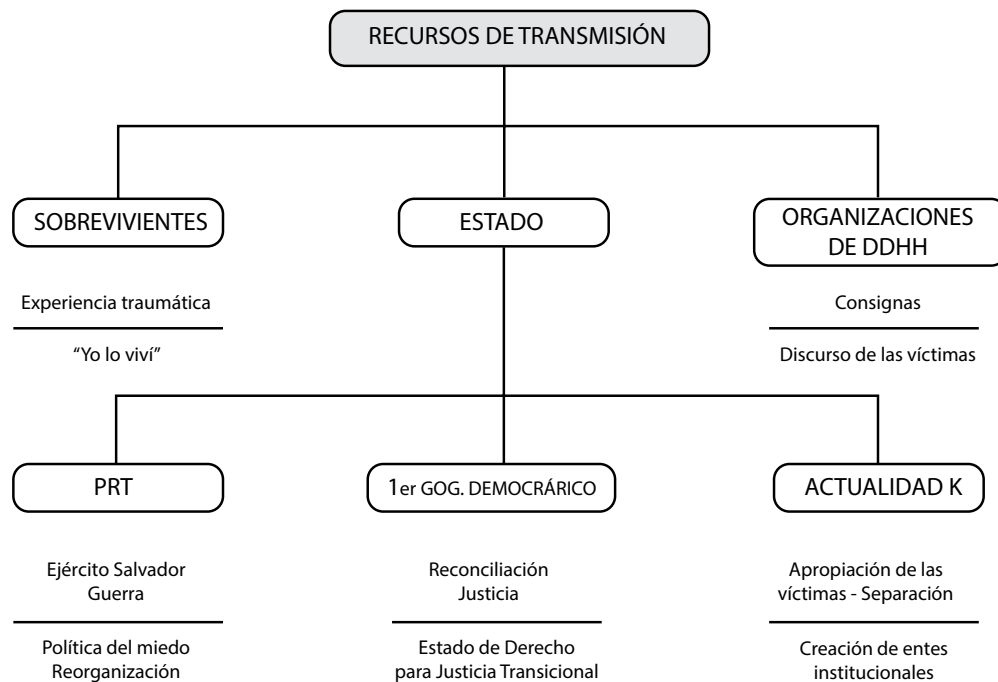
RECURSOS DE TRANSMISIÓN

SOBREVIVIENTES

Experiencia traumática

"Yo lo viví"

ESTADO

ORGANIZACIONES DE DDHH

Consignas

Discurso de las víctimas

PRT

Ejército Salvador
Guerra

Política del miedo
Reorganización

1er GOG. DEMOCRÁRICO

Reconciliación
Justicia

Estado de Derecho
para Justicia Transicional

ACTUALIDAD K

Apropiación de las víctimas - Separación

Creación de entes institucionales